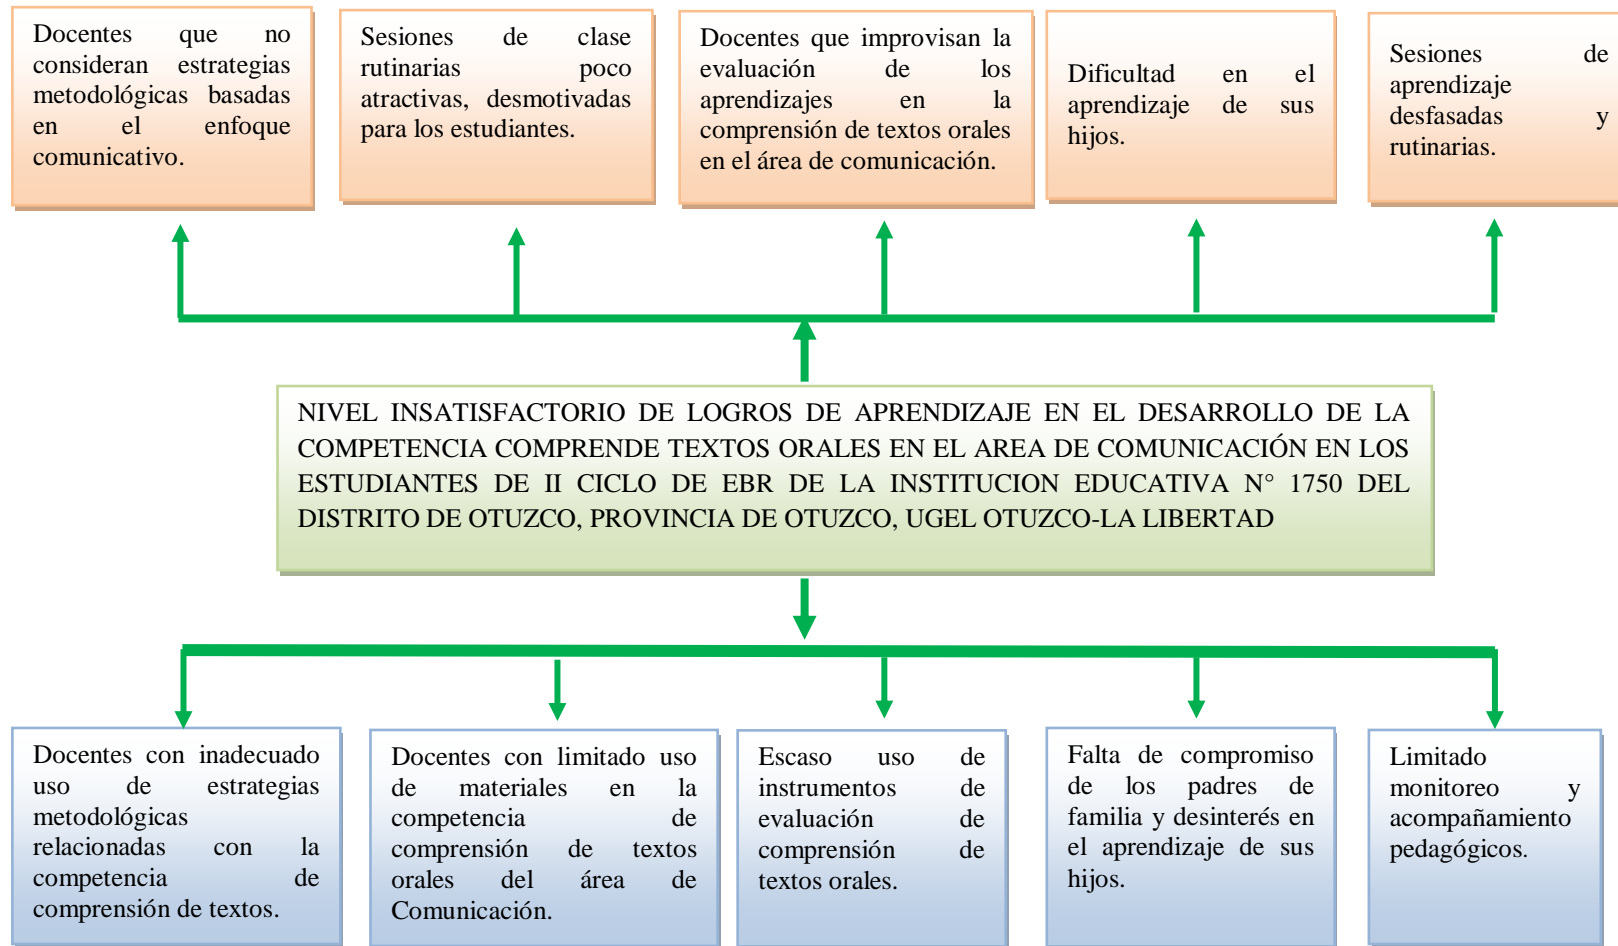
Docentes que no consideran estrategias metodológicas basadas en el enfoque comunicativo.

Sesiones de clase rutinarias poco atractivas, desmotivadas para los estudiantes.

Docentes que improvisan la evaluación de los aprendizajes en la comprensión de textos orales en el área de comunicación.

Dificultad en el aprendizaje de sus hijos.

Sesiones de aprendizaje desfasadas y rutinarias.

NIVEL INSATISFACTORIO DE LOGROS DE APRENDIZAJE EN EL DESARROLLO DE LA COMPETENCIA COMPRENDE TEXTOS ORALES EN EL AREA DE COMUNICACIÓN EN LOS ESTUDIANTES DE II CICLO DE EBR DE LA INSTITUCION EDUCATIVA N° 1750 DEL DISTRITO DE OTUZCO, PROVINCIA DE OTUZCO, UGEL OTUZCO-LA LIBERTAD

Docentes con inadecuado uso de estrategias metodológicas relacionadas con la competencia de comprensión de textos.

Docentes con limitado uso de materiales en la competencia de comprensión de textos orales del área de Comunicación.

Escaso uso de instrumentos de evaluación de comprensión de textos orales.

Falta de compromiso de los padres de familia y desinterés en el aprendizaje de sus hijos.

Limitado monitoreo y acompañamiento pedagógicos.